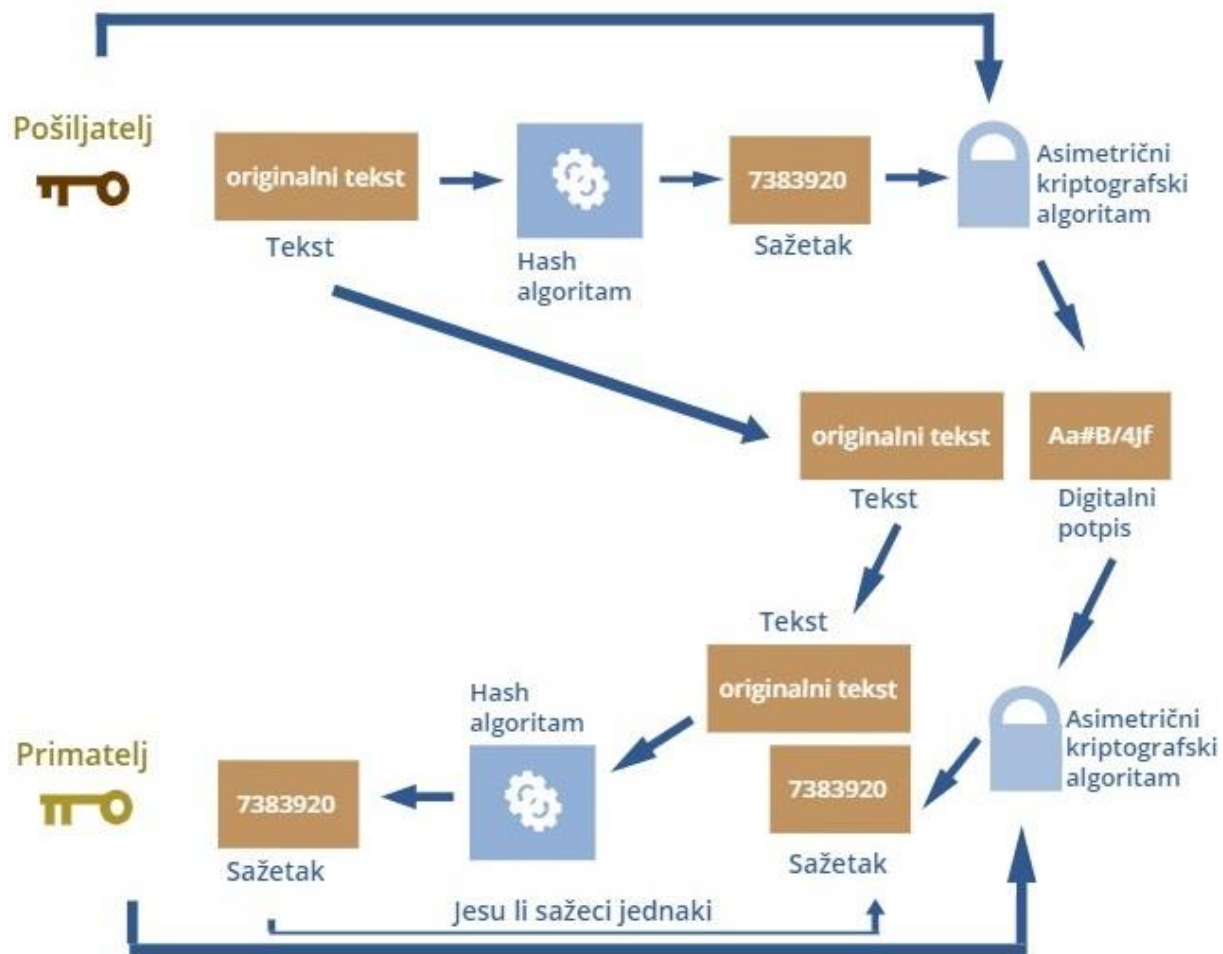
Pošiljatelj

originalni tekst

Tekst

Hash algoritam

7383920

Sažetak

Asimetrični kriptografski algoritam

originalni tekst

Tekst

Aa#B/4Jf

Digitalni potpis

Tekst

originalni tekst

Hash algoritam

Primatelj

7383920

Sažetak

Asimetrični kriptografski algoritam

7383920

Sažetak

Jesu li sažeci jednaki